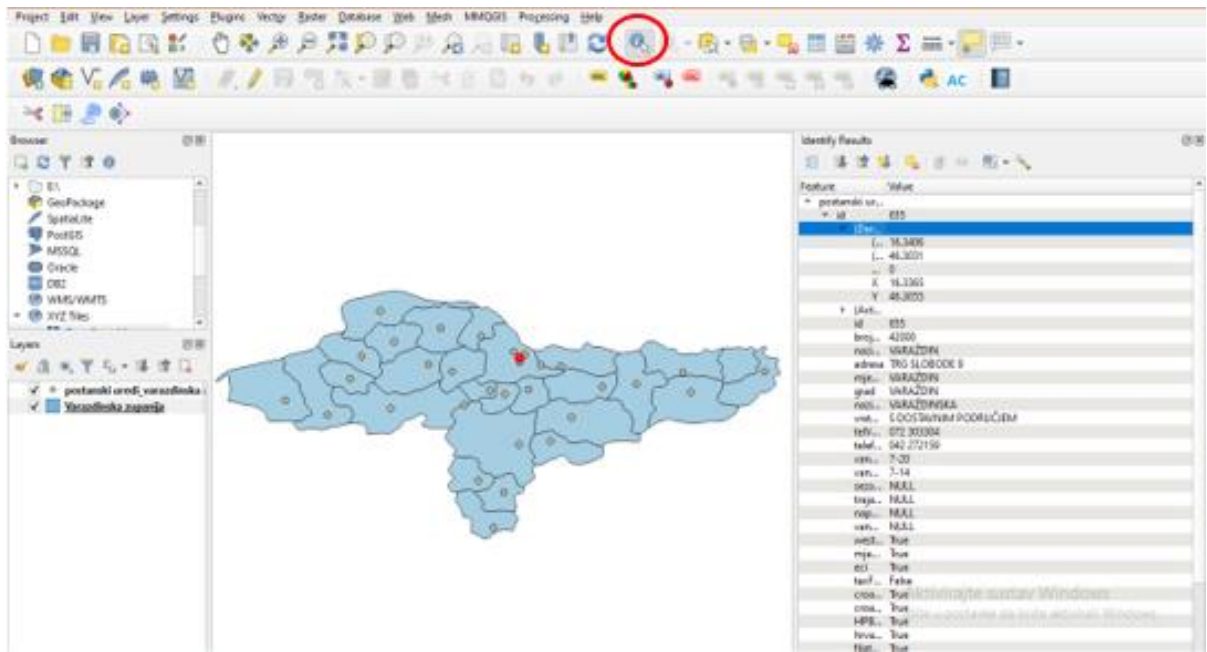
Project Edit View Layer Settings Plugins Vector Raster Database Web Mesh MMQGIS Processing Help

AC

Browser

E:\
GeoPackage
SpatiaLite
PostGIS
MSSQL
Oracle
DB2
WMS/WMTS
XYZ Tiles

Layers

postanski uredi_varazdinska
Varazdinska zupanija

Identify Results

| Feature | Value |
|---|---|
| postanski ur... | |
| id | 655 |
| (Der... | |
| (... | 16.3406 |
| (... | 46.3031 |
| ... | 0 |
| X | 16.3365 |
| Y | 46.3033 |
| (Acti... | |
| id | 655 |
| broj... | 42000 |
| nazi... | VARAŽDIN |
| adresa | TRG SLOBODE 9 |
| mje... | VARAŽDIN |
| grad | VARAŽDIN |
| nazi... | VARAŽDINSKA |
| vrst... | S DOSTAVNIM PODRUČJEM |
| tel... | 072 303304 |
| telef... | 042 272159 |
| vani... | 7-20 |
| vani... | 7-14 |
| sezo... | NULL |
| traja... | NULL |
| nap... | NULL |
| van... | NULL |
| west... | True |
| mje... | True |
| eci | True |
| tarif... | False |
| cros... | True |
| cros... | True |
| HPB... | True |
| hrva... | True |
| fint... | True |

Aktivirajte sustav Windows
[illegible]